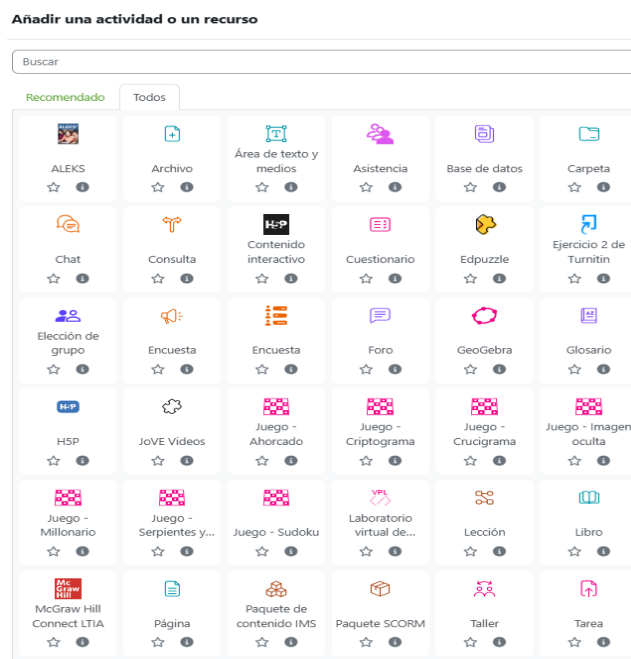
Añadir una actividad o un recurso

Buscar

Recomendado Todos

ALEKS

Archivo

Área de texto y medios

Asistencia

Base de datos

Carpeta

Chat

Consulta

H5P

Contenido interactivo

Cuestionario

Edpuzzle

Ejercicio 2 de Turnitin

Elección de grupo

Encuesta

Encuesta

Foro

GeoGebra

Glosario

H5P

H5P

JoVE Videos

Juego - Ahorcado

Juego - Criptograma

Juego - Crucigrama

Juego - Imagen oculta

Juego - Millonario

Juego - Serpientes y...

Juego - Sudoku

VPL

Laboratorio virtual de...

Lección

Libro

Mc Graw Hill

McGraw Hill Connect LTIA

Página

Paquete de contenido IMS

Paquete SCORM

Taller

Tarea